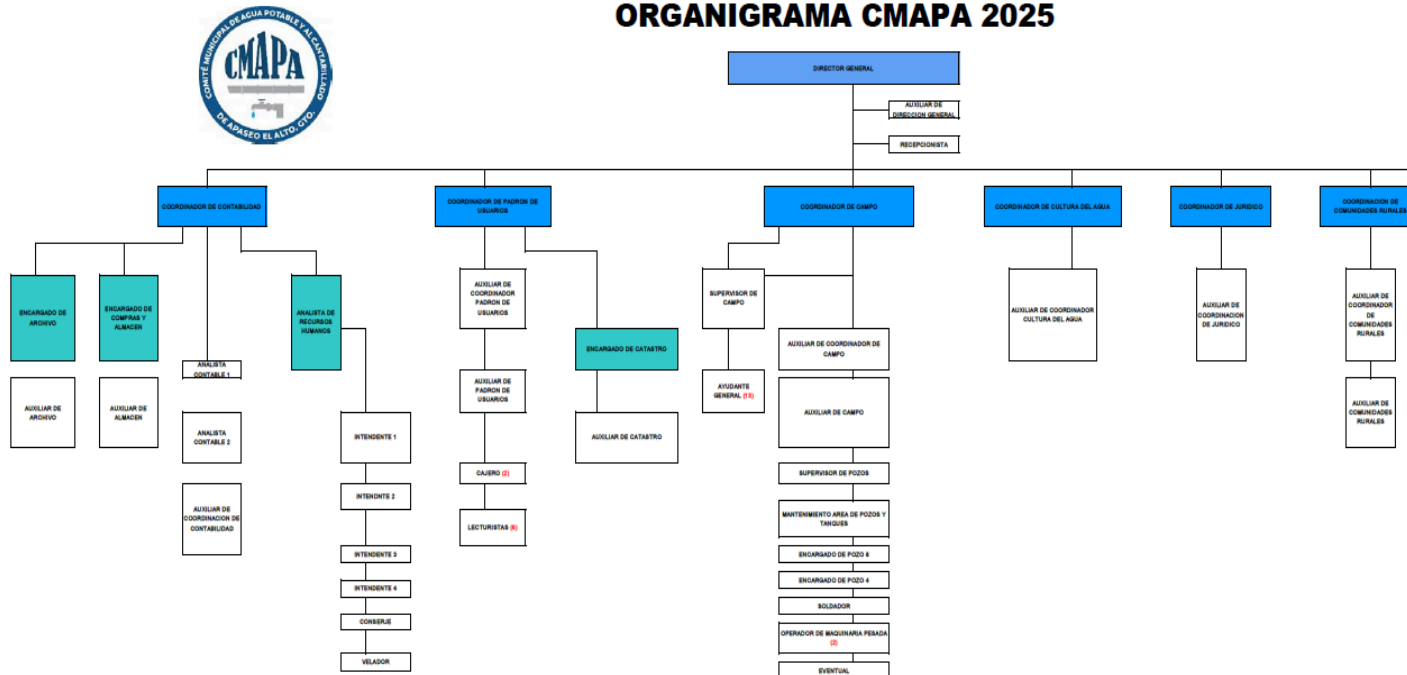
COMITÉ MUNICIPAL DE AGUA POTABLE Y ALCANTARILLADO
CMAPA
DE APASEO EL ALTO, GTO.

ORGANIGRAMA CMAPA 2025

DIRECTOR GENERAL

AUXILIAR DE DIRECCION GENERAL

RECEPCIONISTA

COORDINADOR DE CONTABILIDAD

ENCARGADO DE ARCHIVO

AUXILIAR DE ARCHIVO

ENCARGADO DE COMPRAS Y ALMACEN

AUXILIAR DE ALMACEN

ANALISTA CONTABLE 1

ANALISTA CONTABLE 2

AUXILIAR DE COORDINACION DE CONTABILIDAD

ANALISTA DE RECURSOS HUMANOS

INTENDENTE 1

INTENDNTE 2

INTENDENTE 3

INTENDENTE 4

CONSERJE

VELADOR

COORDINADOR DE PADRON DE USUARIOS

AUXILIAR DE COORDINADOR PADRON DE USUARIOS

AUXILIAR DE PADRON DE USUARIOS

CAJERO (2)

LECTURISTAS (6)

ENCARGADO DE CATASTRO

AUXILIAR DE CATASTRO

COORDINADOR DE CAMPO

SUPERVISOR DE CAMPO

AYUDANTE GENERAL (13)

AUXILIAR DE COORDINADOR DE CAMPO

AUXILIAR DE CAMPO

SUPERVISOR DE POZOS

MANTENIMIENTO AREA DE POZOS Y TANQUES

ENCARGADO DE POZO 6

ENCARGADO DE POZO 4

SOLDADOR

OPERADOR DE MAQUINARIA PESADA (2)

EVENTUAL

COORDINADOR DE CULTURA DEL AGUA

AUXILIAR DE COORDINADOR CULTURA DEL AGUA

COORDINADOR DE JURIDICO

AUXILIAR DE COORDINACION DE JURIDICO

COORDINACION DE COMUNIDADES RURALES

AUXILIAR DE COORDINADOR DE COORDINACION DE COMUNIDADES RURALES

AUXILIAR DE COMUNIDADES RURALES